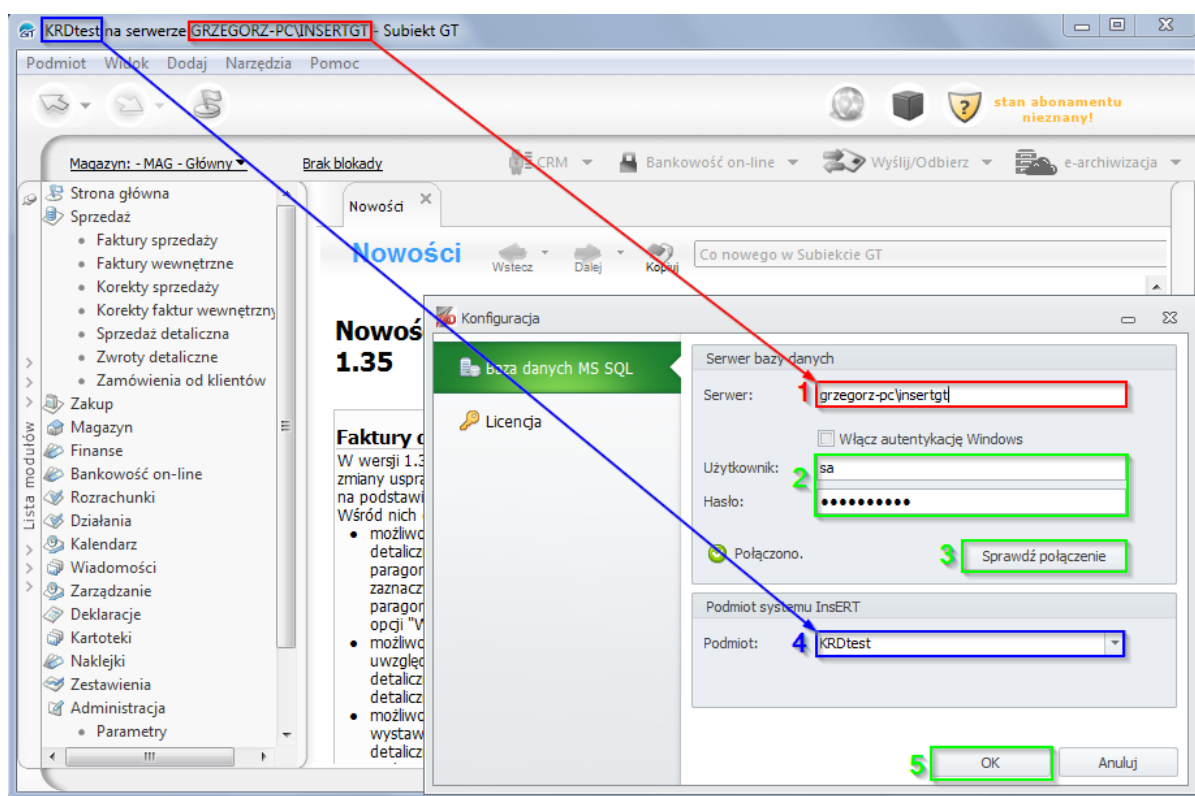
KRDtest na serwerze GRZEGORZ-PC\INSERTGT - Subiekt GT

Podmiot Widok Dodaj Narzędzia Pomoc

stan abonamentu nieznany!

Magazyn: - MAG - Główny
Brak blokady
CRM
Bankowość on-line
Wyślij/Odbierz
e-archiwizacja

Lista modułów

Strona główna
Sprzedaż
• Faktury sprzedaży
• Faktury wewnętrzne
• Korekty sprzedaży
• Korekty faktur wewnętrzny
• Sprzedaż detaliczna
• Zwroty detaliczne
• Zamówienia od klientów
Zakup
Magazyn
Finanse
Bankowość on-line
Rozrachunki
Działania
Kalendarz
Wiadomości
Zarządzanie
Deklaracje
Kartoteki
Naklejki
Zestawienia
Administracja
• Parametry

Nowości

Nowości
Wstecz
Dalej
Kopiuj
Co nowego w Subiekcie GT

Nowoś
1.35

Faktury d
W wersji 1.3
zmiany uspra
na podstawi
Wśród nich
• możliwo
detalicz
paragon
zaznacz
paragon
opcji "W
• możliwo
uwzględ
detalicz
detalicz
• możliwo
wystaw
detalicz

Konfiguracja

Baza danych MS SQL
Licencja

Serwer bazy danych
Serwer: 1 grzegorz-pc\insertgt
Włącz autentykację Windows
Użytkownik: 2 sa
Hasło: ••••••••••
Połączono.
3 Sprawdź połączenie

Podmiot systemu InsERT
Podmiot: 4 KRDtest

5 OK
Anuluj